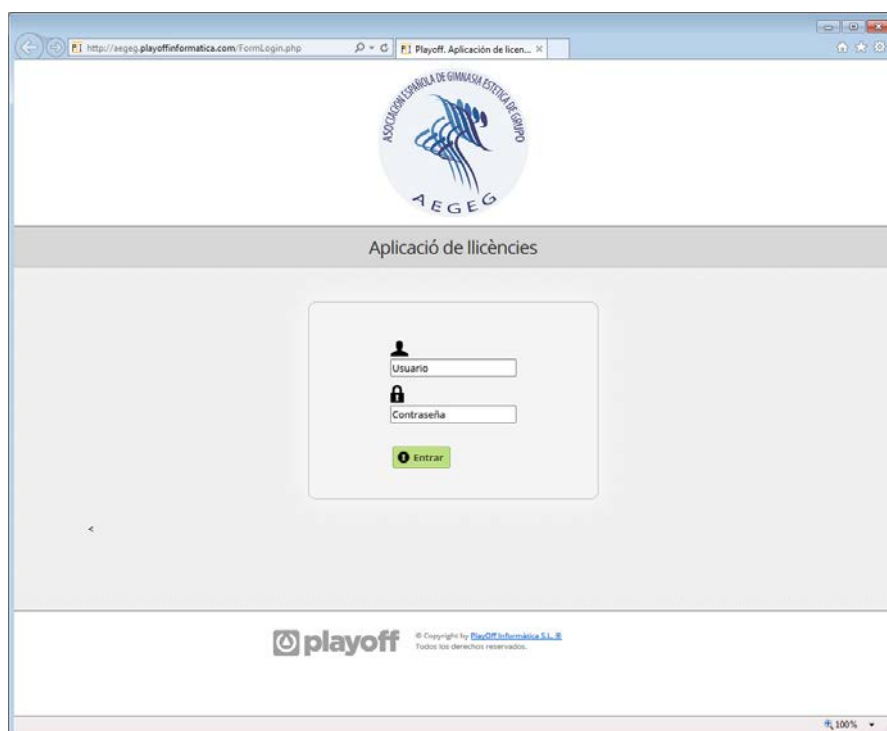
http://aegeg.playoffinformatica.com/FormLogin.php

Playoff. Aplicación de licen...

ASOCIACIÓN ESPAÑOLA DE GIMNASIA ESTÉTICA DE GRUPO

AEGEG

Aplicació de llicències

Usuario

Contraseña

Entrar

<

playoff

© Copyright by PlayOff Informàtica S.L. ®
Todos los derechos reservados.

100%